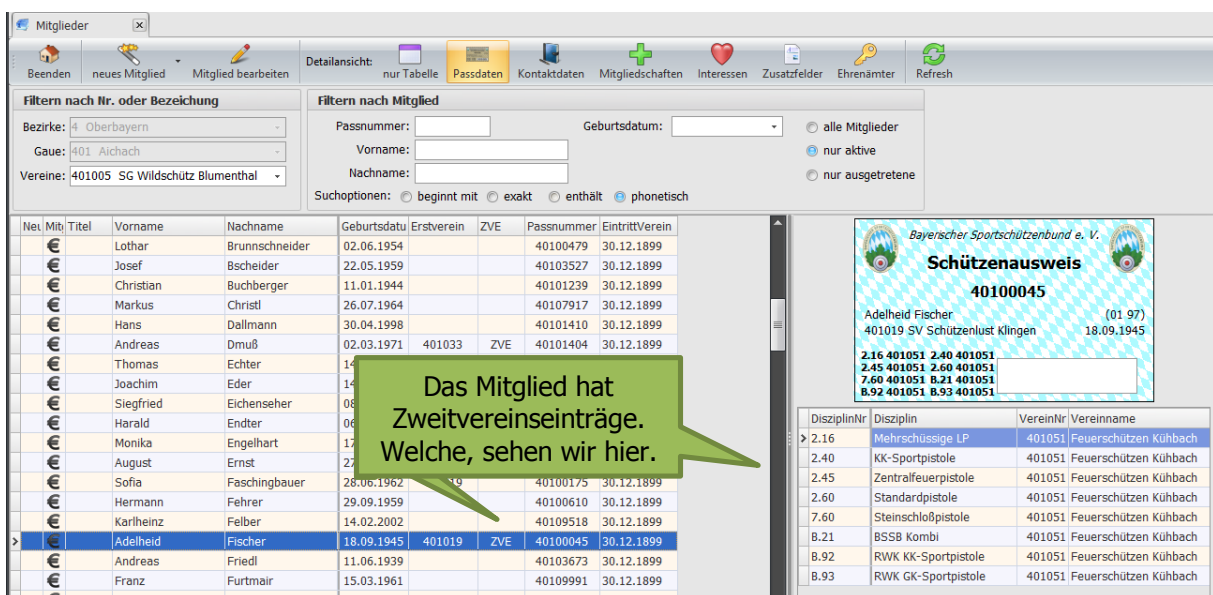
Mitglieder

Beenden | neues Mitglied | Mitglied bearbeiten | Detailansicht: | nur Tabelle | Passdaten | Kontaktdaten | Mitgliedschaften | Interessen | Zusatzfelder | Ehrenämter | Refresh

Filtern nach Nr. oder Bezeichung
Bezirke: 4 Oberbayern
Gaue: 401 Aichach
Vereine: 401005 SG Wildschütz Blumenthal

Filtern nach Mitglied
Passnummer:
Geburtsdatum:
Vorname:
Nachname:
Suchoptionen: beginnt mit exakt enthält phonetisch
alle Mitglieder
nur aktive
nur ausgetretene

| Neu | Mit | Titel | Vorname | Nachname | Geburtsdatu | Erstverein | ZVE | Passnummer | EintrittVerein |
|---|---|---|---|---|---|---|---|---|---|
| | € | | Lothar | Brunnschneider | 02.06.1954 | | | 40100479 | 30.12.1899 |
| | € | | Josef | Bscheider | 22.05.1959 | | | 40103527 | 30.12.1899 |
| | € | | Christian | Buchberger | 11.01.1944 | | | 40101239 | 30.12.1899 |
| | € | | Markus | Christl | 26.07.1964 | | | 40107917 | 30.12.1899 |
| | € | | Hans | Dallmann | 30.04.1998 | | | 40101410 | 30.12.1899 |
| | € | | Andreas | Dmuß | 02.03.1971 | 401033 | ZVE | 40101404 | 30.12.1899 |
| | € | | Thomas | Echter | 14 | | | | |
| | € | | Joachim | Eder | 14 | | | | |
| | € | | Siegfried | Eichenseher | 08 | | | | |
| | € | | Harald | Endter | 06 | | | | |
| | € | | Monika | Engelhart | 17 | | | | |
| | € | | August | Ernst | 2 | | | | |
| | € | | Sofia | Faschingbauer | 28.06.1962 | 19 | | 40100175 | 30.12.1899 |
| | € | | Hermann | Fehrer | 29.09.1959 | | | 40100610 | 30.12.1899 |
| | € | | Karlheinz | Felber | 14.02.2002 | | | 40109518 | 30.12.1899 |
| | € | | Adelheid | Fischer | 18.09.1945 | 401019 | ZVE | 40100045 | 30.12.1899 |
| | € | | Andreas | Friedl | 11.06.1939 | | | 40103673 | 30.12.1899 |
| | € | | Franz | Furtmair | 15.03.1961 | | | 40109991 | 30.12.1899 |

Das Mitglied hat Zweitvereinseinträge. Welche, sehen wir hier.

Bayerischer Sportschützenbund e. V.
Schützenausweis
40100045
Adelheid Fischer (01 97)
401019 SV Schützenlust Klingen 18.09.1945
2.16 401051 2.40 401051
2.45 401051 2.60 401051
7.60 401051 B.21 401051
B.92 401051 B.93 401051

| DisziplinNr | Disziplin | VereinNr | Vereinname |
|---|---|---|---|
| 2.16 | Mehrschüssige LP | 401051 | Feuerschützen Kühbach |
| 2.40 | KK-Sportpistole | 401051 | Feuerschützen Kühbach |
| 2.45 | Zentralfeuerpistole | 401051 | Feuerschützen Kühbach |
| 2.60 | Standardpistole | 401051 | Feuerschützen Kühbach |
| 7.60 | Steinschloßpistole | 401051 | Feuerschützen Kühbach |
| B.21 | BSSB Kombi | 401051 | Feuerschützen Kühbach |
| B.92 | RWK KK-Sportpistole | 401051 | Feuerschützen Kühbach |
| B.93 | RWK GK-Sportpistole | 401051 | Feuerschützen Kühbach |